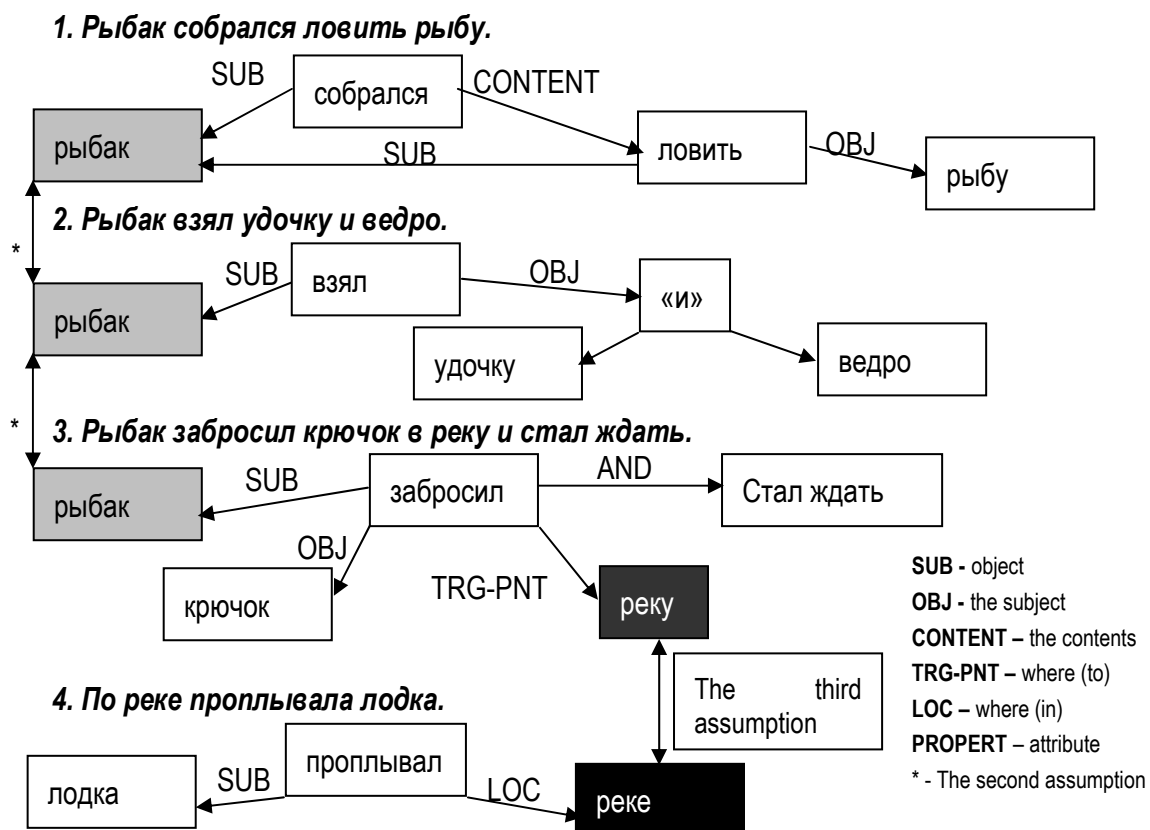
1. Рыбак собрался ловить рыбу.

SUB
собрался
CONTENT
рыбак
SUB
ловить
OBJ
рыбу

2. Рыбак взял удочку и ведро.

*
SUB
взял
OBJ
«и»
рыбак
удочку
ведро

*
3. Рыбак забросил крючок в реку и стал ждать.

SUB
забросил
AND
Стал ждать
рыбак
OBJ
TRG-PNT
крючок
реку

SUB - object
OBJ - the subject
CONTENT – the contents
TRG-PNT – where (to)
LOC – where (in)
PROPERT – attribute
* - The second assumption

The third assumption

4. По реке проплывала лодка.

проплывал
лодка
SUB
LOC
реке